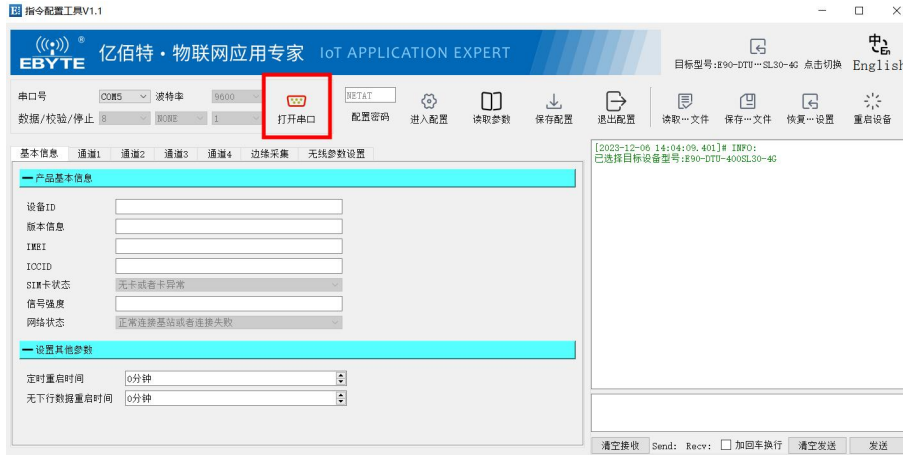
指令配置工具V1.1

EBYTE 亿佰特·物联网应用专家 IoT APPLICATION EXPERT

目标型号:E90-DTU…SL30-4G 点击切换 English

串口号 COM5 波特率 9600
数据/校验/停止 8 NONE 1

打开串口 NETAT 配置密码 进入配置 读取参数 保存配置 退出配置 读取…文件 保存…文件 恢复…设置 重启设备

基本信息 通道1 通道2 通道3 通道4 边缘采集 无线参数设置

产品基本信息

设备ID
版本信息
IMEI
ICCID
SIM卡状态 无卡或者卡异常
信号强度
网络状态 正常连接基站或者连接失败

设置其他参数

定时重启时间 0分钟
无下行数据重启时间 0分钟

[2023-12-06 14:04:09.401]# INFO:
已选择目标设备型号:E90-DTU-400SL30-4G

清空接收 Send: Recv: 加回车换行 清空发送 发送